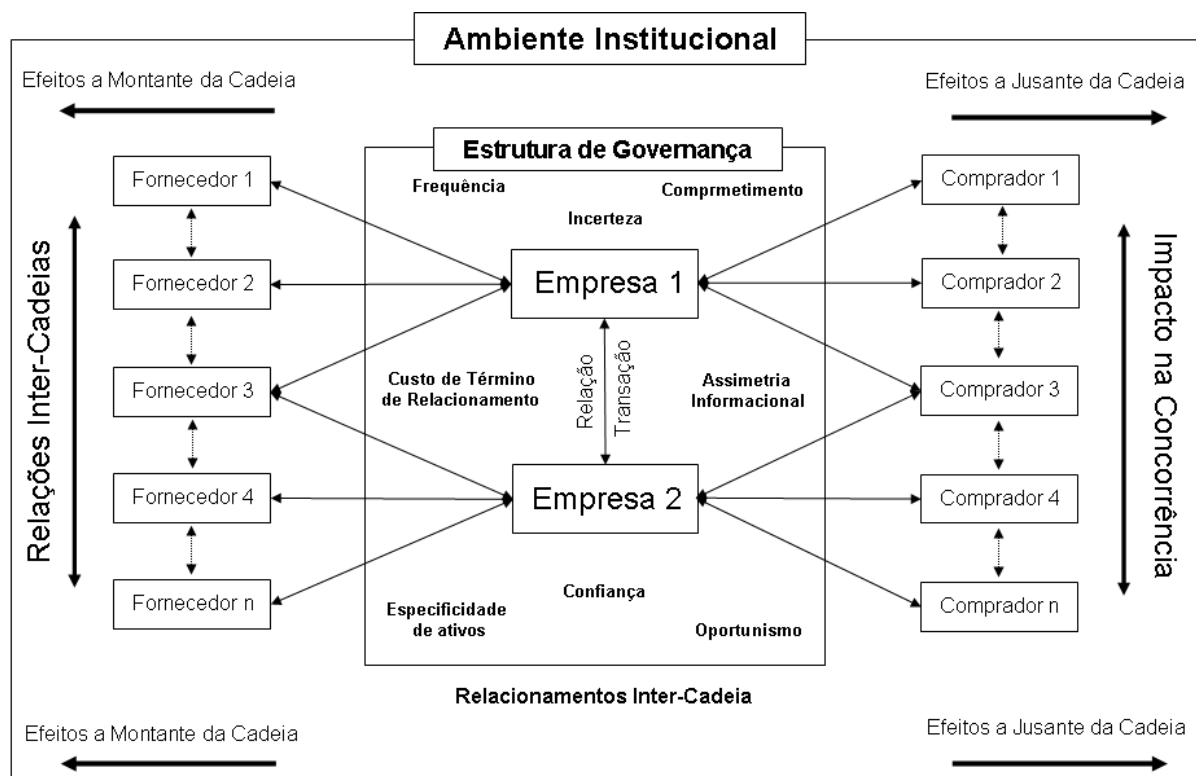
Ambiente Institucional

Efeitos a Montante da Cadeia

Efeitos a Jusante da Cadeia

Estrutura de Governança

Fornecedor 1

Fornecedor 2

Fornecedor 3

Fornecedor 4

Fornecedor n

Relações Inter-Cadeias

Frequência

Comprmetimento

Incerteza

Empresa 1

Custo de Término de Relacionamento

Relação

Transação

Assimetria Informacional

Empresa 2

Especificidade de ativos

Confiança

Oportunismo

Comprador 1

Comprador 2

Comprador 3

Comprador 4

Comprador n

Impacto na Concorrência

Relacionamentos Inter-Cadeia

Efeitos a Montante da Cadeia

Efeitos a Jusante da Cadeia